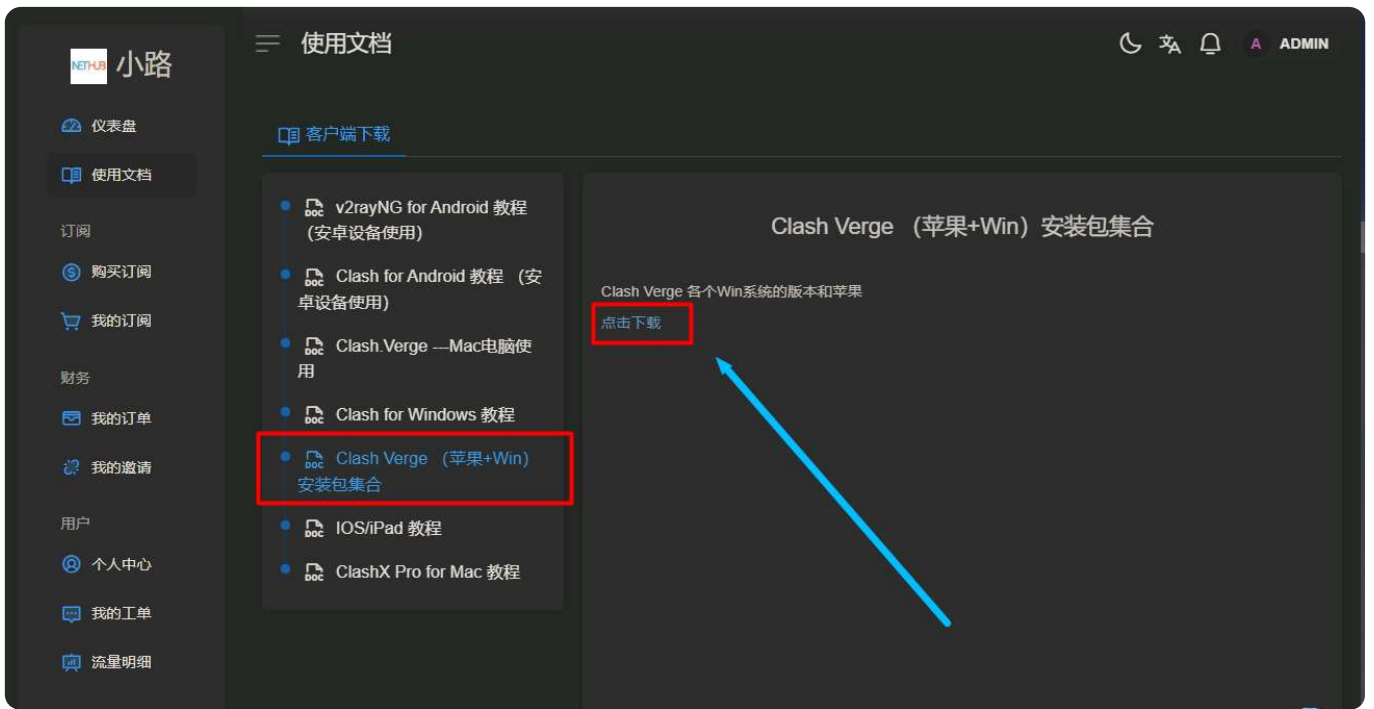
NETHUB 小路

仪表盘

使用文档

订阅

购买订阅

我的订阅

财务

我的订单

我的邀请

用户

个人中心

我的工单

流量明细

使用文档

A ADMIN

客户端下载

v2rayNG for Android 教程（安卓设备使用）

Clash for Android 教程 （安卓设备使用）

Clash.Verge ---Mac电脑使用

Clash for Windows 教程

Clash Verge （苹果+Win）安装包集合

IOS/iPad 教程

ClashX Pro for Mac 教程

Clash Verge （苹果+Win）安装包集合

Clash Verge 各个Win系统的版本和苹果

点击下载